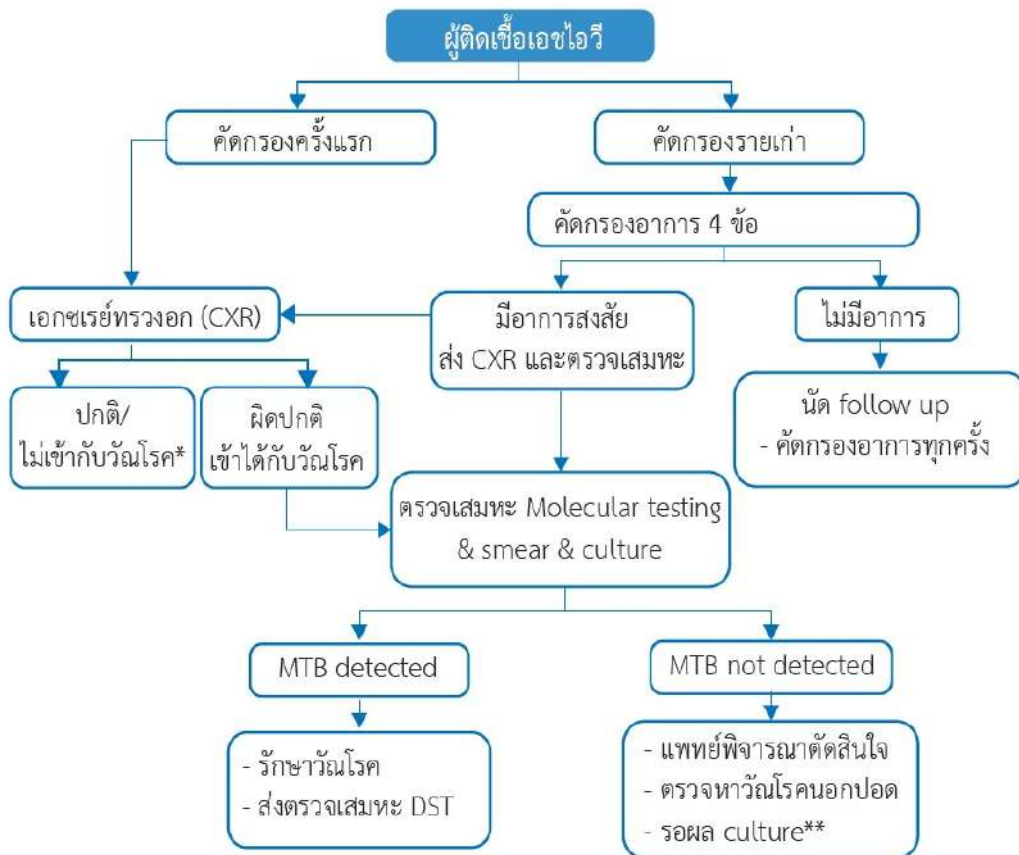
ผู้ติดเชื้อเอชไอวี

คัดกรองครั้งแรก

คัดกรองรายเก่า

คัดกรองอาการ 4 ข้อ

เอกซเรย์ทรวงอก (CXR)

มีอาการสงสัย ส่ง CXR และตรวจเสมหะ

ไม่มีอาการ

ปกติ/ ไม่เข้ากับวัณโรค*

ผิดปกติ เข้าได้กับวัณโรค

นัด follow up
- คัดกรองอาการทุกครั้ง

ตรวจเสมหะ Molecular testing & smear & culture

MTB detected

MTB not detected

- รักษาวัณโรค
- ส่งตรวจเสมหะ DST

- แพทย์พิจารณาตัดสินใจ
- ตรวจหาวัณโรคนอกปอด
- รอผล culture**